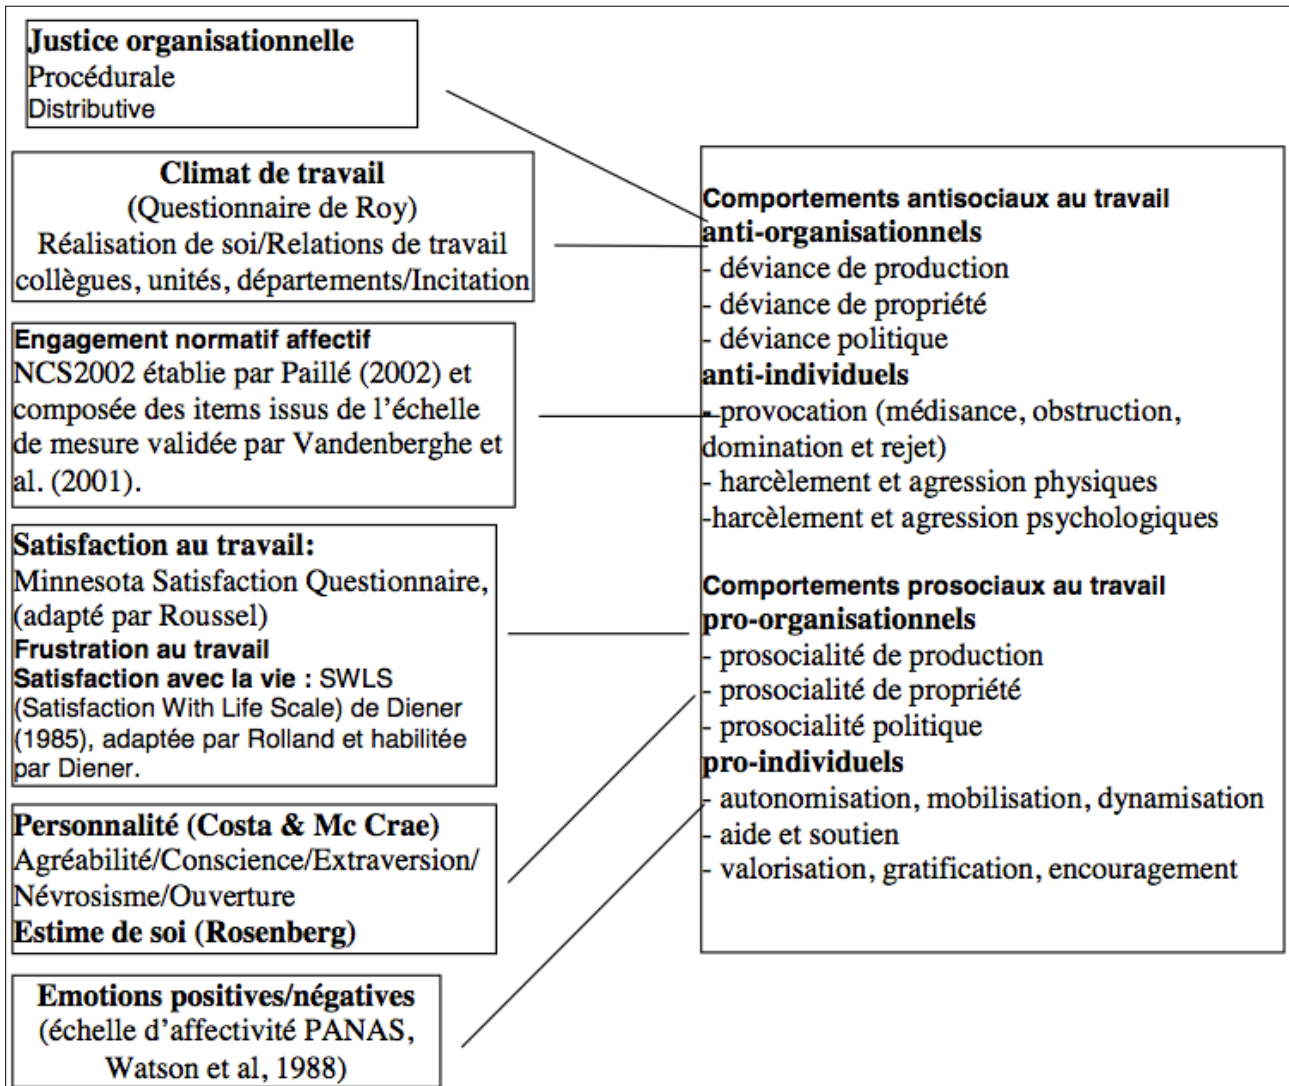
Justice organisationnelle
Procédurale
Distributive

Climat de travail
(Questionnaire de Roy)
Réalisation de soi/Relations de travail collègues, unités, départements/Incitation

Engagement normatif affectif
NCS2002 établie par Paillé (2002) et composée des items issus de l'échelle de mesure validée par Vandenberghe et al. (2001).

Satisfaction au travail:
Minnesota Satisfaction Questionnaire, (adapté par Roussel)
Frustration au travail
Satisfaction avec la vie : SWLS (Satisfaction With Life Scale) de Diener (1985), adaptée par Rolland et habilitée par Diener.

Personnalité (Costa & Mc Crae)
Agréabilité/Conscience/Extraversion/Névrosisme/Ouverture
Estime de soi (Rosenberg)

Emotions positives/négatives
(échelle d'affectivité PANAS, Watson et al, 1988)

Comportements antisociaux au travail
anti-organisationnels
- déviance de production
- déviance de propriété
- déviance politique
anti-individuels
- provocation (médisance, obstruction, domination et rejet)
- harcèlement et agression physiques
-harcèlement et agression psychologiques

Comportements prosociaux au travail
pro-organisationnels
- prosocialité de production
- prosocialité de propriété
- prosocialité politique
pro-individuels
- autonomisation, mobilisation, dynamisation
- aide et soutien
- valorisation, gratification, encouragement